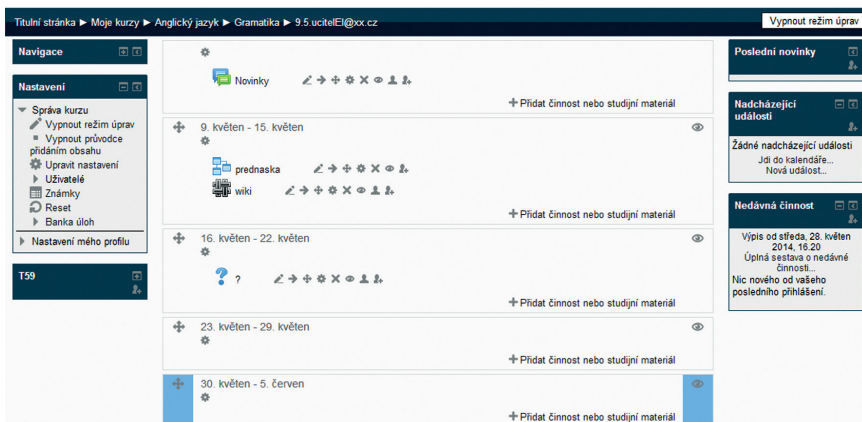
Titulní stránka ► Moje kurzy ► Anglický jazyk ► Gramatika ► 9.5.ucitelEl@xx.cz

Vypnout režim úprav

Navigace

Nastavení

Správa kurzu
Vypnout režim úprav
Vypnout průvodce přidáním obsahu
Upravit nastavení
Uživatelé
Známky
Reset
Banka úloh
Nastavení mého profilu

T59

Novinky

+ Přidat činnost nebo studijní materiál

9. květen - 15. květen

prednaska
wiki

+ Přidat činnost nebo studijní materiál

16. květen - 22. květen

?

+ Přidat činnost nebo studijní materiál

23. květen - 29. květen

+ Přidat činnost nebo studijní materiál

30. květen - 5. červen

+ Přidat činnost nebo studijní materiál

Poslední novinky

Nadcházející události

Žádné nadcházející události
Jdi do kalendáře...
Nová událost...

Nedávná činnost

Výpis od středa, 28. květen 2014, 16.20
Úplná sestava o nedávné činnosti...
Nic nového od vašeho posledního přihlášení.